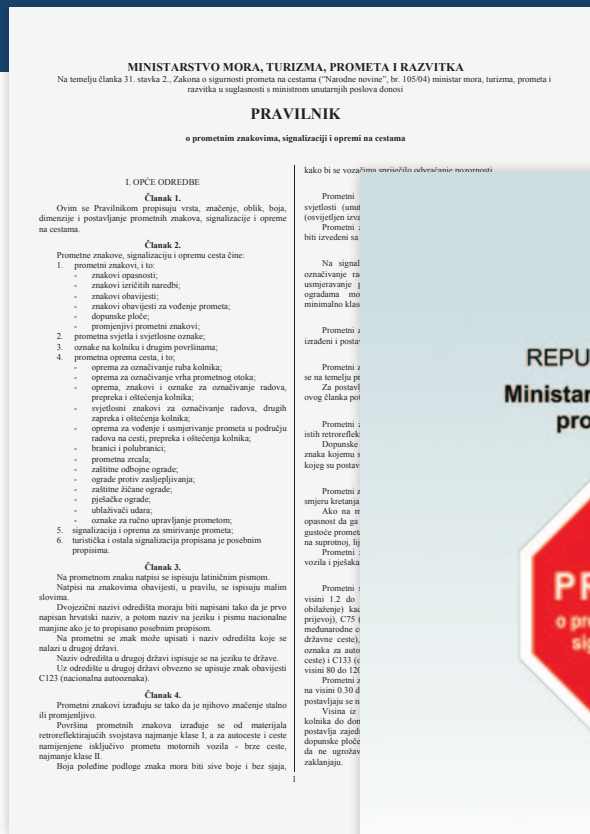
MINISTARSTVO MORA, TURIZMA, PROMETA I RAZVITKA
Na temelju članka 31. stavka 2., Zakona o sigurnosti prometa na cestama ("Narodne novine", br. 105/04) ministar mora, turizma, prometa i razvitka u suglasnosti s ministrom unutarnjih poslova donosi

PRAVILNIK
o prometnim znakovima, signalizaciji i opremi na cestama

I. OPĆE ODREDBE

Članak 1.
Ovim se Pravilnikom propisuju vrsta, značenje, oblik, boja, dimenzije i postavljanje prometnih znakova, signalizacije i opreme na cestama.

Članak 2.
Prometne znakove, signalizaciju i opremu cesta čine:
1. prometni znakovi, i to:
- znakovi opasnosti;
- znakovi izričitih naredbi;
- znakovi obavijesti;
- znakovi obavijesti za vođenje prometa;
- dopunske ploče;
- promjenjivi prometni znakovi;
2. prometna svjetla i svjetlosne oznake;
3. oznake na kolniku i drugim površinama;
4. prometna oprema cesta, i to:
- oprema za označivanje ruba kolnika;
- oprema za označivanje vrha prometnog otoka;
- oprema, znakovi i oznake za označavanje radova, prepreka i oštećenja kolnika;
- svjetlosni znakovi za označivanje radova, drugih zapreka i oštećenja kolnika;
- oprema za vođenje i usmjerivanje prometa u području radova na cesti, prepreka i oštećenja kolnika;
- branici i polubranici;
- prometna zrcala;
- zaštitne odbojne ograde;
- ograde protiv zasljepljivanja;
- zaštitne žičane ograde;
- pješačke ograde;
- ublaživači udara;
- oznake za ručno upravljanje prometom;
5. signalizacija i oprema za smirivanje prometa;
6. turistička i ostala signalizacija propisana je posebnim propisima.

Članak 3.
Na prometnom znaku natpisi se ispisuju latiničnim pismom.
Natpisi na znakovima obavijesti, u pravilu, se ispisuju malim slovima.
Dvojezični nazivi odredišta moraju biti napisani tako da je prvo napisan hrvatski naziv, a potom naziv na jeziku i pismu nacionalne manjine ako je to propisano posebnim propisom.
Na prometnom se znak može upisati i naziv odredišta koje se nalazi u drugoj državi.
Naziv odredišta u drugoj državi ispisuje se na jeziku te države.
Uz odredište u drugoj državi obvezno se upisuje znak obavijesti C123 (nacionalna autooznaka).

Članak 4.
Prometni znakovi izrađuju se tako da je njihovo značenje stalno ili promjenljivo.
Površina prometnih znakova izrađuje se od materijala retroreflektirajućih svojstava najmanje klase I, a za autoceste i ceste namijenjene isključivo prometu motornih vozila - brze ceste, najmanje klase II.
Boja poledine podloge znaka mora biti sive boje i bez sjaja,

kako bi se vozačima spriječilo odvraćanje pozornosti.
Prometni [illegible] svjetlosti (unut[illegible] (osvijetljen izva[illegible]
Prometni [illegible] biti izvedeni sa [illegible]
Na signal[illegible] označivanje ra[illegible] usmjeravanje p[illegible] ogradama mo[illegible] minimalno klas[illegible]
Prometni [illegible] izrađeni i posta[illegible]
Prometni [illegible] se na temelju pr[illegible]
Za postavl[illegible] ovog članka pot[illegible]
Prometni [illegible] istih retroreflek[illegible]
Dopunske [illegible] znaka kojemu s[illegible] kojeg su postav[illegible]
Prometni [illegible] smjeru kretanja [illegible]
Ako na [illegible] opasnost da ga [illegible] gustoće prometa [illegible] na suprotnoj, lij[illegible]
Prometni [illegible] vozila i pješaka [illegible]
Prometni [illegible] visini 1.2 do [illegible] obilaženje) kad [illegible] prijevoj), C75 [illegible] međunarodne c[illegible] državne ceste),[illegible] oznaka za auto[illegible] ceste) i C133 ([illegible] visini 80 do 12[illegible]
Prometni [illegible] na visini 0.30 d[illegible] postavljaju se n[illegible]
Visina iz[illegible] kolnika do don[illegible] postavlja zajed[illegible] dopunske ploče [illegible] da ne ugrožav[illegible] zaklanjaju.

1

REPU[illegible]
Ministar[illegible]
pro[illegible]
PR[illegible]
o pr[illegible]
sig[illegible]